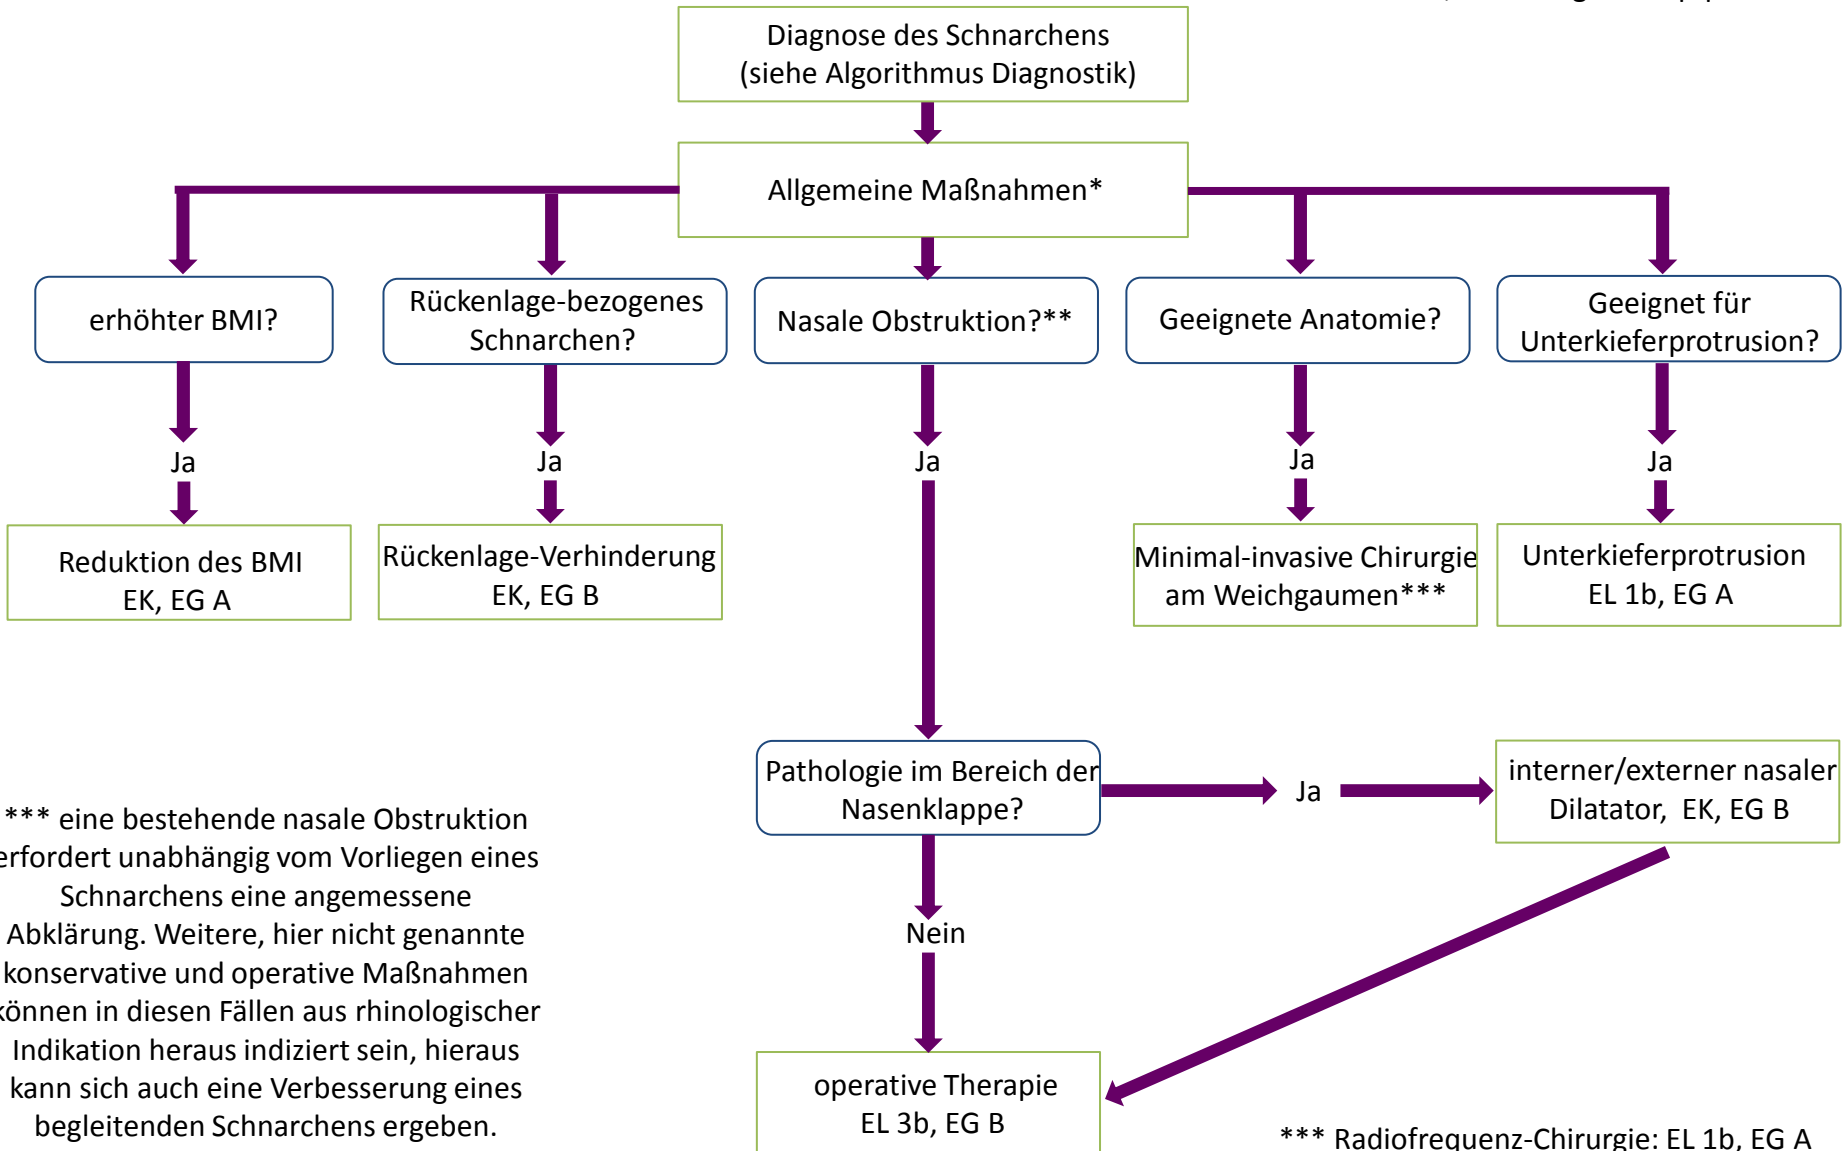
Diagnose des Schnarchens
(siehe Algorithmus Diagnostik)

Allgemeine Maßnahmen*

erhöhter BMI?

Ja

Reduktion des BMI
EK, EG A

Rückenlage-bezogenes Schnarchen?

Ja

Rückenlage-Verhinderung
EK, EG B

Nasale Obstruktion?**

Ja

Geeignete Anatomie?

Ja

Minimal-invasive Chirurgie am Weichgaumen***

Geeignet für Unterkieferprotrusion?

Ja

Unterkieferprotrusion
EL 1b, EG A

Pathologie im Bereich der Nasenklappe?

Ja

interner/externer nasaler Dilatator, EK, EG B

Nein

operative Therapie
EL 3b, EG B

*** eine bestehende nasale Obstruktion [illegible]rfordert unabhängig vom Vorliegen eines Schnarchens eine angemessene Abklärung. Weitere, hier nicht genannte konservative und operative Maßnahmen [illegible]önnen in diesen Fällen aus rhinologischer Indikation heraus indiziert sein, hieraus kann sich auch eine Verbesserung eines begleitenden Schnarchens ergeben.

*** Radiofrequenz-Chirurgie: EL 1b, EG A